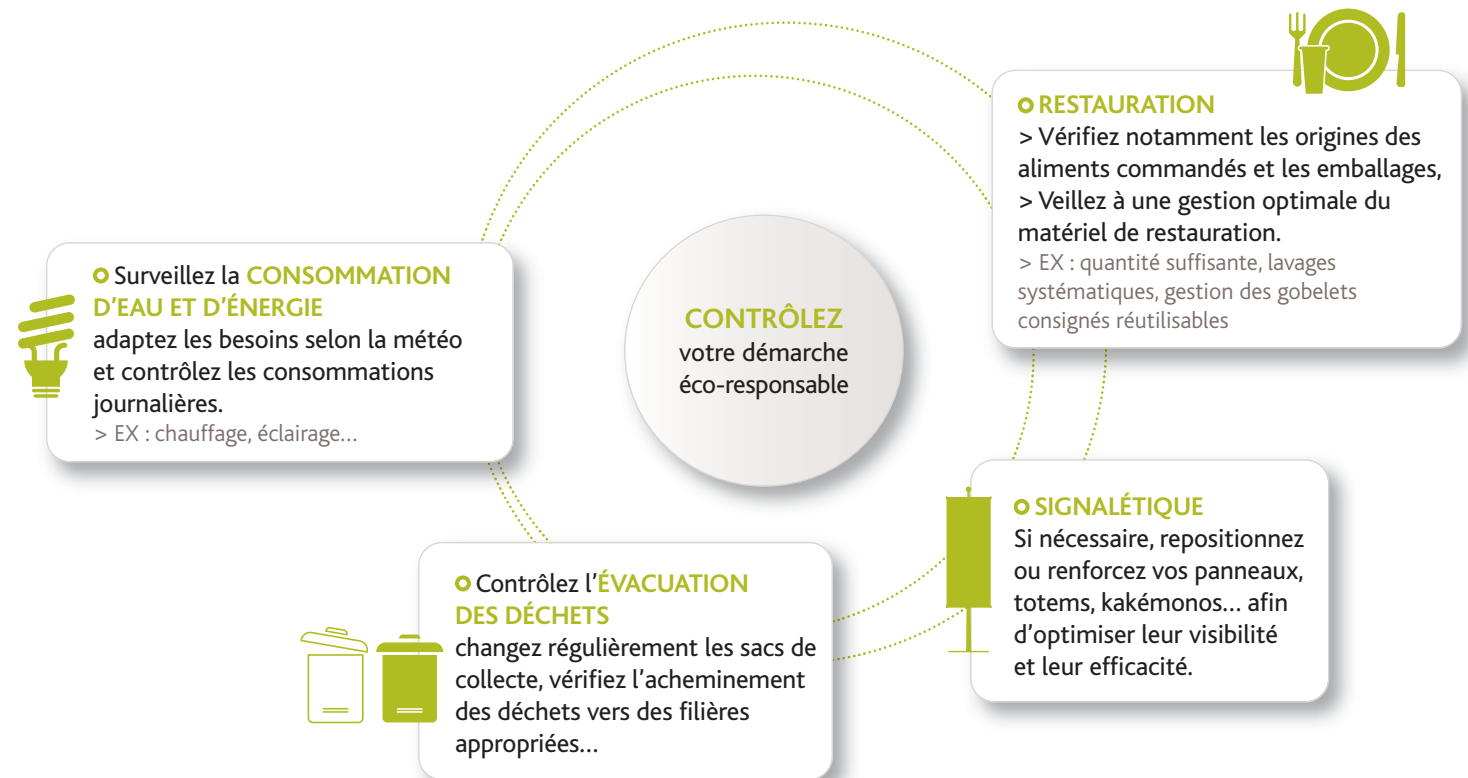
CONTRÔLEZ
votre démarche éco-responsable

RESTAURATION
> Vérifiez notamment les origines des aliments commandés et les emballages,
> Veillez à une gestion optimale du matériel de restauration.
> EX : quantité suffisante, lavages systématiques, gestion des gobelets consignés réutilisables

Surveillez la CONSOMMATION D'EAU ET D'ÉNERGIE
adaptez les besoins selon la météo et contrôlez les consommations journalières.
> EX : chauffage, éclairage...

SIGNALÉTIQUE
Si nécessaire, repositionnez ou renforcez vos panneaux, totems, kakémonos... afin d'optimiser leur visibilité et leur efficacité.

Contrôlez l'ÉVACUATION DES DÉCHETS
changez régulièrement les sacs de collecte, vérifiez l'acheminement des déchets vers des filières appropriées...